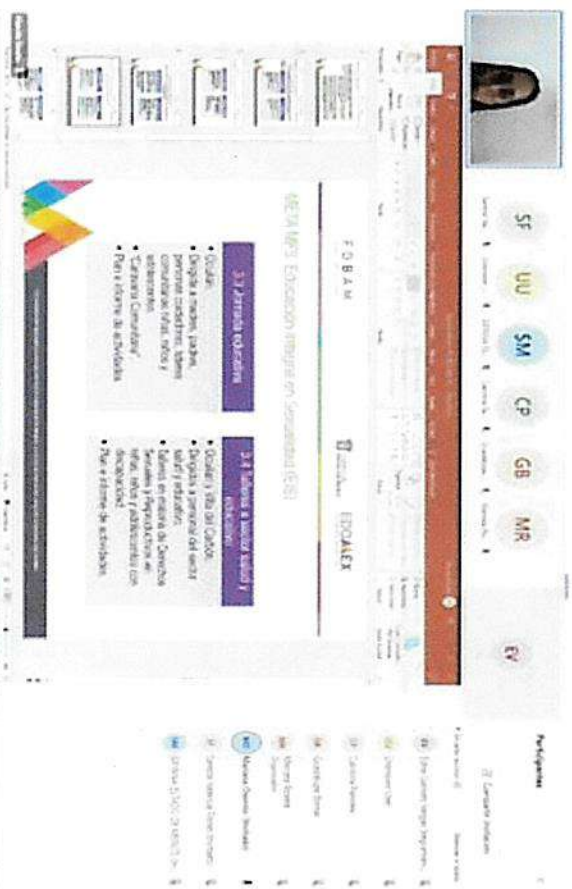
SF
UU
SM
CP
GB
MR
EV

FOBAM
EDOMEX

META MP5 Educación Integral en Sexualidad (EIS)

3.3 Jornada educativa
• Ocular.
• Dirigida a madres, padres, personas cuidadoras, líderes comunitarias, niñas, niños y adolescentes.
• "Caminata Comunitaria".
• Plan e informe de actividades.

3.4 Talleres a sector salud y educativo
• Ocular y Villa del Carbón.
• Dirigida a personal del sector salud y educativo.
• Talleres en materia de Derechos Sexuales y Reproductivos en niñas, niños y adolescentes con discapacidad.
• Plan e informe de actividades.

Participantes
Compartir invitación
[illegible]